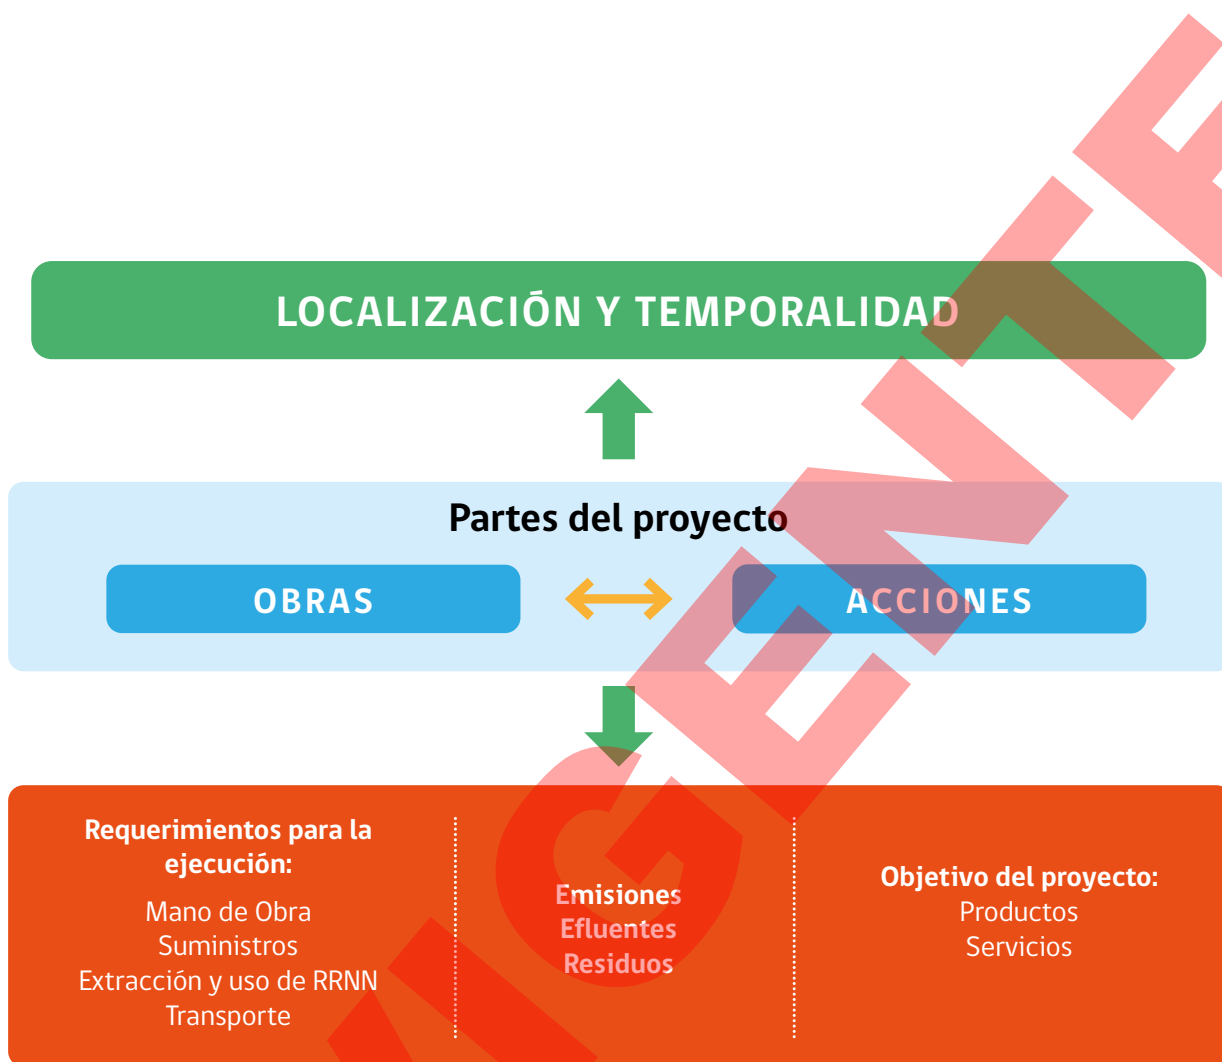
LOCALIZACIÓN Y TEMPORALIDAD

Partes del proyecto

OBRAS

ACCIONES

Requerimientos para la ejecución:
Mano de Obra
Suministros
Extracción y uso de RRNN
Transporte

Emisiones
Efluentes
Residuos

Objetivo del proyecto:
Productos
Servicios

NGENTE